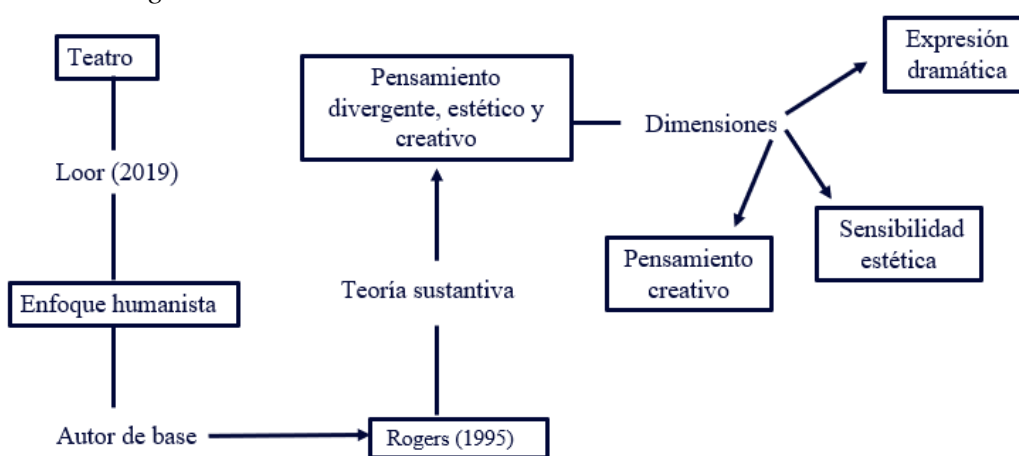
Teatro

Loor (2019)

Enfoque humanista

Autor de base

Rogers (1995)

Teoría sustantiva

Pensamiento divergente, estético y creativo

Dimensiones

Expresión dramática

Pensamiento creativo

Sensibilidad estética